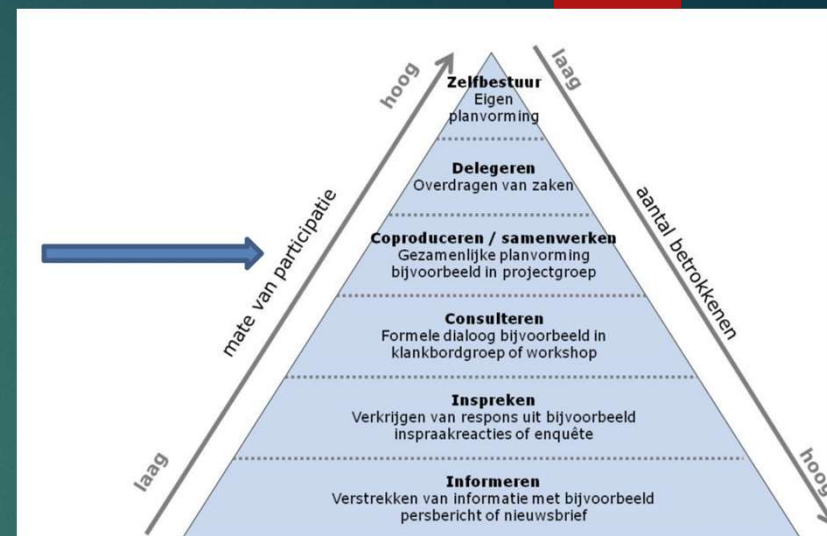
hoog

Zelfbestuur
Eigen planvorming

Delegeren
Overdragen van zaken

Coproduceren / samenwerken
Gezamenlijke planvorming bijvoorbeeld in projectgroep

Consulteren
Formele dialoog bijvoorbeeld in klankbordgroep of workshop

Inspreken
Verkrijgen van respons uit bijvoorbeeld inspraakreacties of enquête

Informeren
Verstrekken van informatie met bijvoorbeeld persbericht of nieuwsbrief

mate van participatie

laag

laag

aantal betrokkenen

hoog